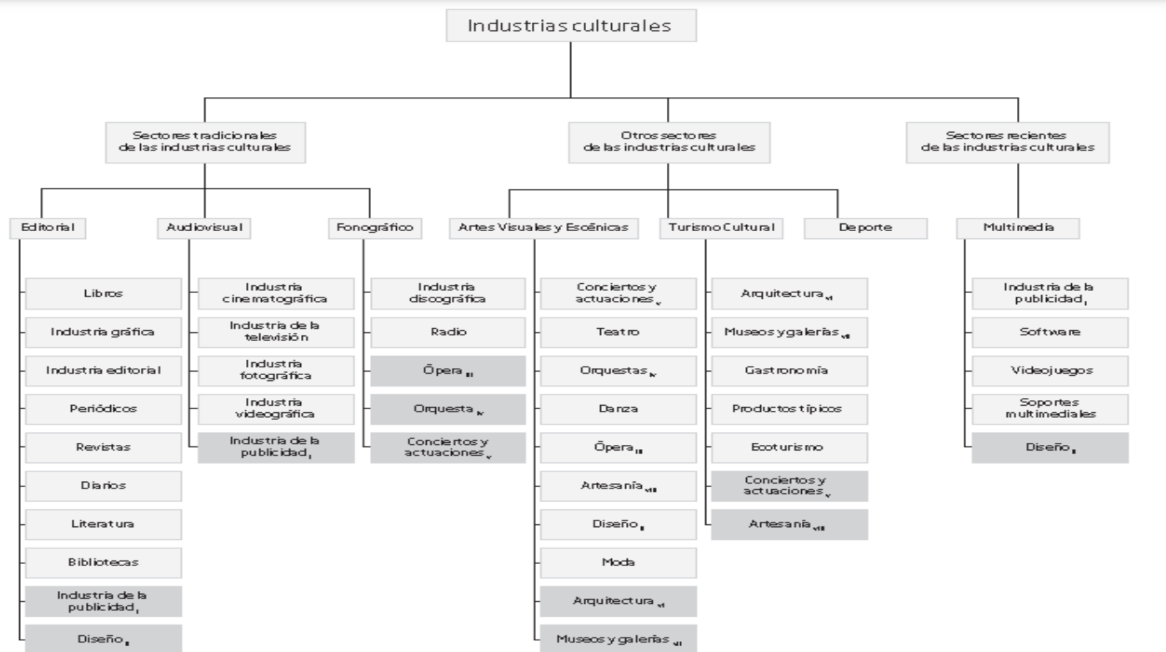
Industrias culturales

Sectores tradicionales de las industrias culturales

Otros sectores de las industrias culturales

Sectores recientes de las industrias culturales

Editorial

Libros

Industria gráfica

Industria editorial

Periódicos

Revistas

Diarios

Literatura

Bibliotecas

Industria de la publicidad $_{I}$

Diseño $_{II}$

Audiovisual

Industria cinematográfica

Industria de la televisión

Industria fotográfica

Industria videográfica

Industria de la publicidad $_{I}$

Fonográfico

Industria discográfica

Radio

Ópera $_{III}$

Orquesta $_{IV}$

Conciertos y actuaciones $_{V}$

Artes Visuales y Escénicas

Conciertos y actuaciones $_{V}$

Teatro

Orquestas $_{IV}$

Danza

Ópera $_{III}$

Artesanía $_{VIII}$

Diseño $_{II}$

Moda

Arquitectura $_{VI}$

Museos y galerías $_{VII}$

Turismo Cultural

Arquitectura $_{VI}$

Museos y galerías $_{VII}$

Gastronomía

Productos típicos

Ecoturismo

Conciertos y actuaciones $_{V}$

Artesanía $_{VIII}$

Deporte

Multimedia

Industria de la publicidad $_{I}$

Software

Videojuegos

Soportes multimediales

Diseño $_{II}$